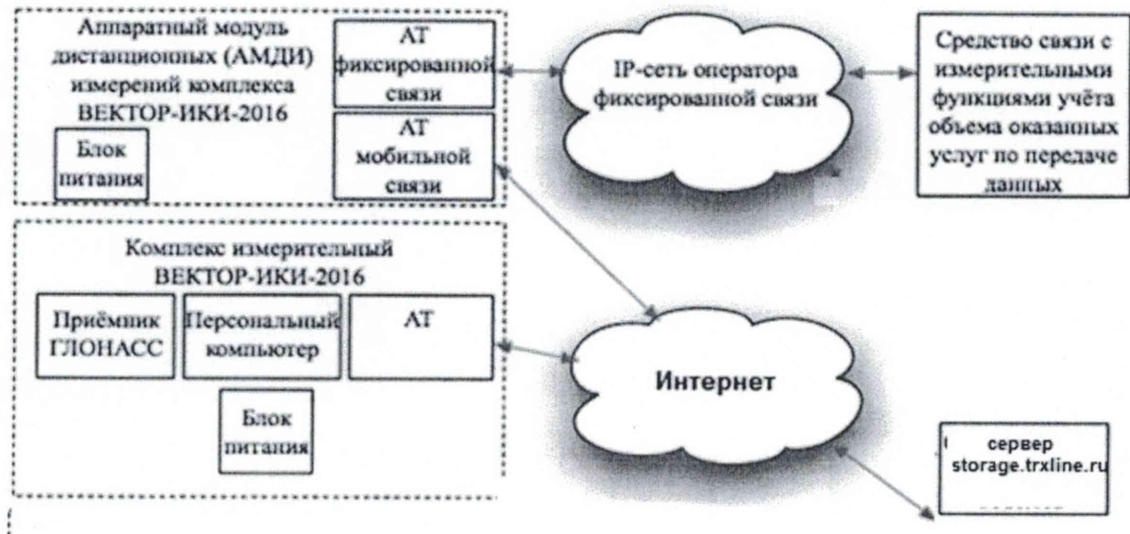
Аппаратный модуль дистанционных (АМДИ) измерений комплекса ВЕКТОР-ИКИ-2016

Блок питания

АТ фиксированной связи

АТ мобильной связи

IP-сеть оператора фиксированной связи

Средство связи с измерительными функциями учёта объема оказанных услуг по передаче данных

Комплекс измерительный ВЕКТОР-ИКИ-2016

Приёмник ГЛОНАСС

Персональный компьютер

АТ

Блок питания

Интернет

сервер storage.trxline.ru